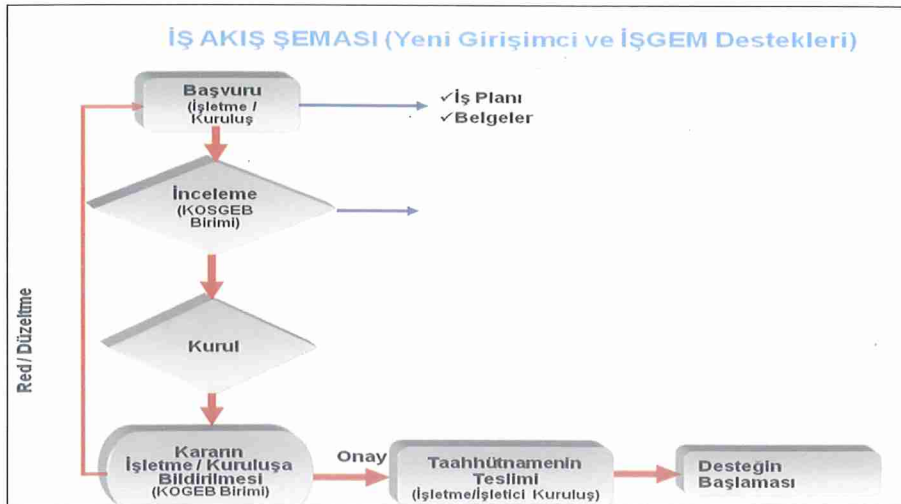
İŞ AKIŞ ŞEMASI (Yeni Girişimci ve İŞGEM Destekleri)

Başvuru (İşletme / Kuruluş

✓İş Planı
✓Belgeler

İnceleme (KOSGEB Birimi)

Kurul

Red / Düzeltme

Kararın İşletme / Kuruluşa Bildirilmesi (KOGEB Birimi)

Onay

Taahhütnamenin Teslimi (İşletme/İşletici Kuruluş)

Desteğin Başlaması